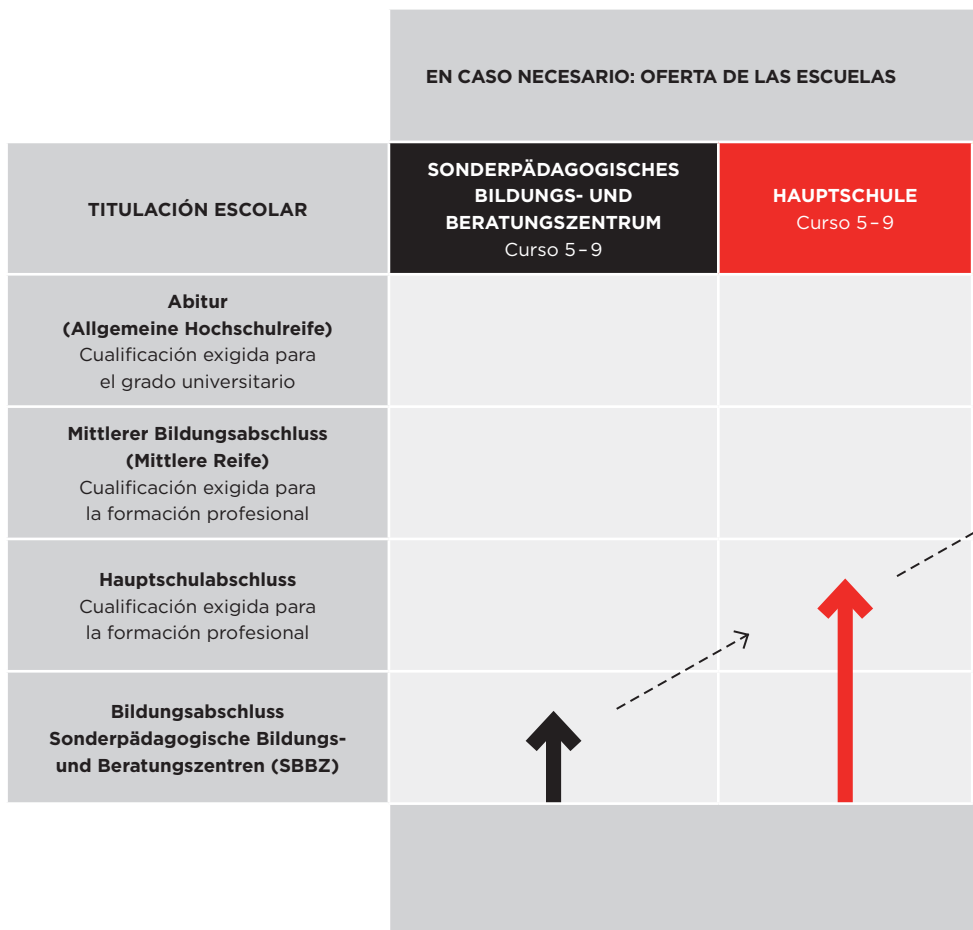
EN CASO NECESARIO: OFERTA DE LAS ESCUELAS

| TITULACIÓN ESCOLAR | SONDERPÄDAGOGISCHES BILDUNGS- UND BERATUNGSZENTRUM Curso 5 – 9 | HAUPTSCHULE Curso 5 – 9 |
|---|---|---|
| Abitur (Allgemeine Hochschulreife) Cualificación exigida para el grado universitario | | |
| Mittlerer Bildungsabschluss (Mittlere Reife) Cualificación exigida para la formación profesional | | |
| Hauptschulabschluss Cualificación exigida para la formación profesional | | |
| Bildungsabschluss Sonderpädagogische Bildungs- und Beratungszentren (SBBZ) | | |